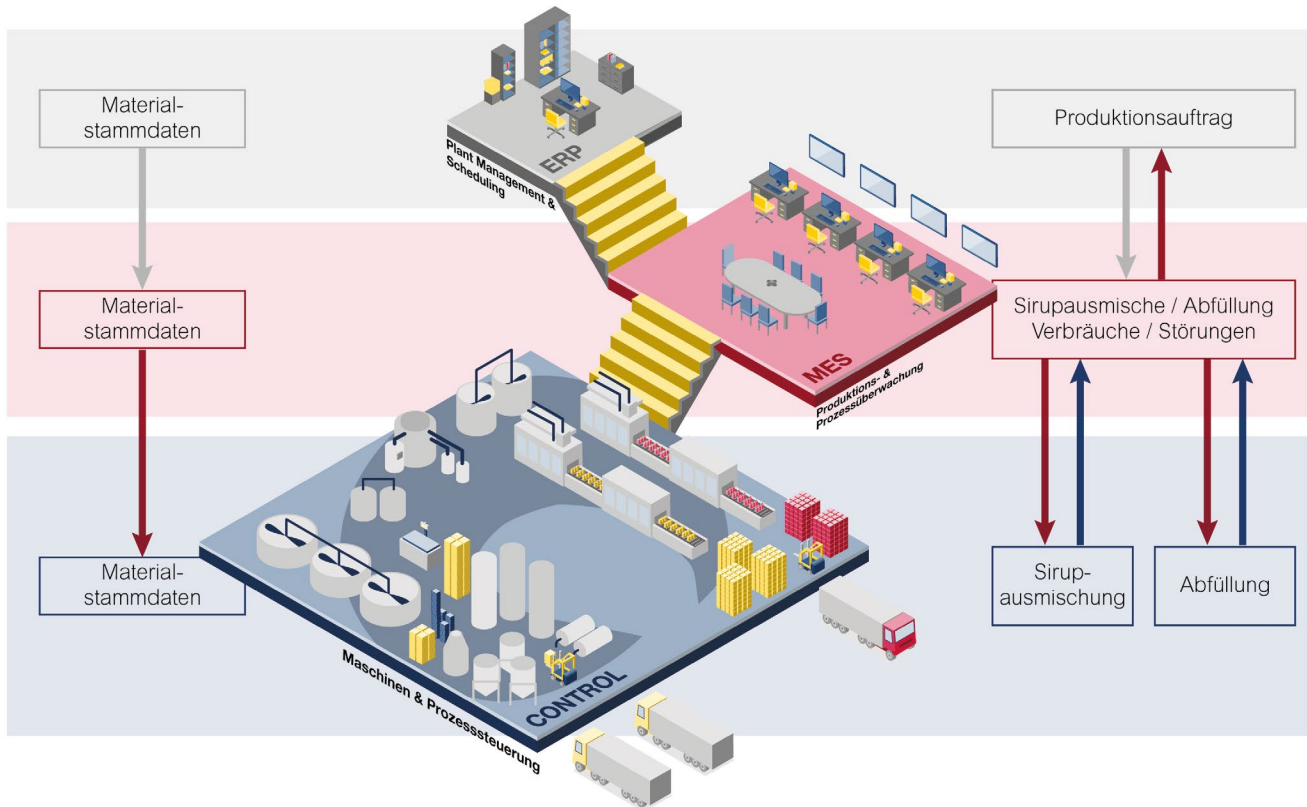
Materialstammdaten

ERP

Plant Management & Scheduling

Produktionsauftrag

Materialstammdaten

MES

Produktions- & Prozessüberwachung

Sirupausmische / Abfüllung Verbräuche / Störungen

Materialstammdaten

CONTROL

Maschinen & Prozesssteuerung

Sirupausmischung

Abfüllung